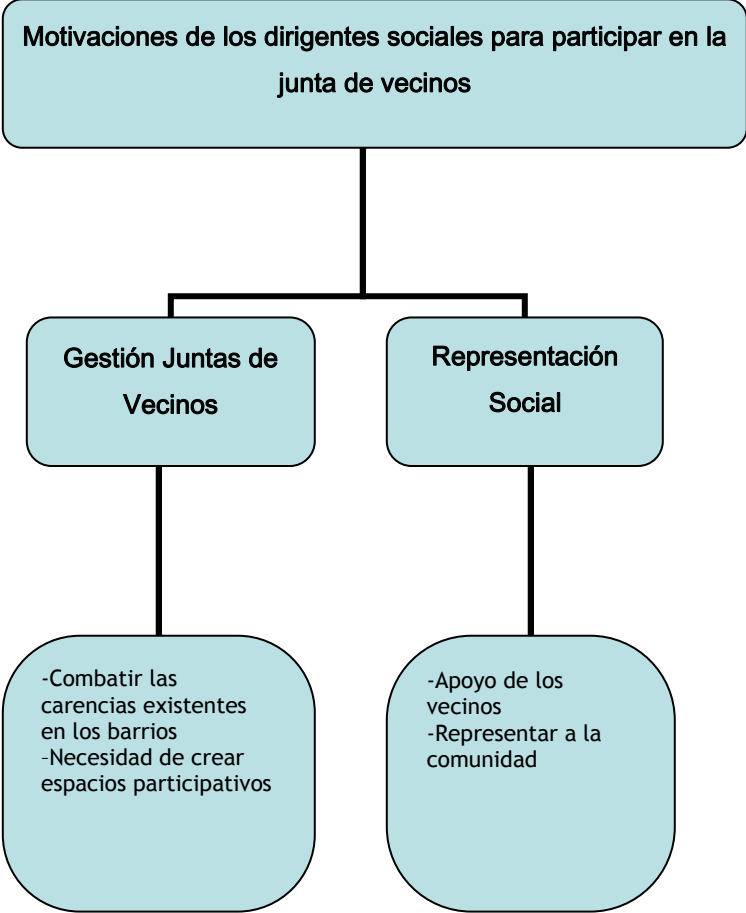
Motivaciones de los dirigentes sociales para participar en la junta de vecinos

Gestión Juntas de Vecinos

Representación Social

-Combatir las carencias existentes en los barrios
-Necesidad de crear espacios participativos

-Apoyo de los vecinos
-Representar a la comunidad